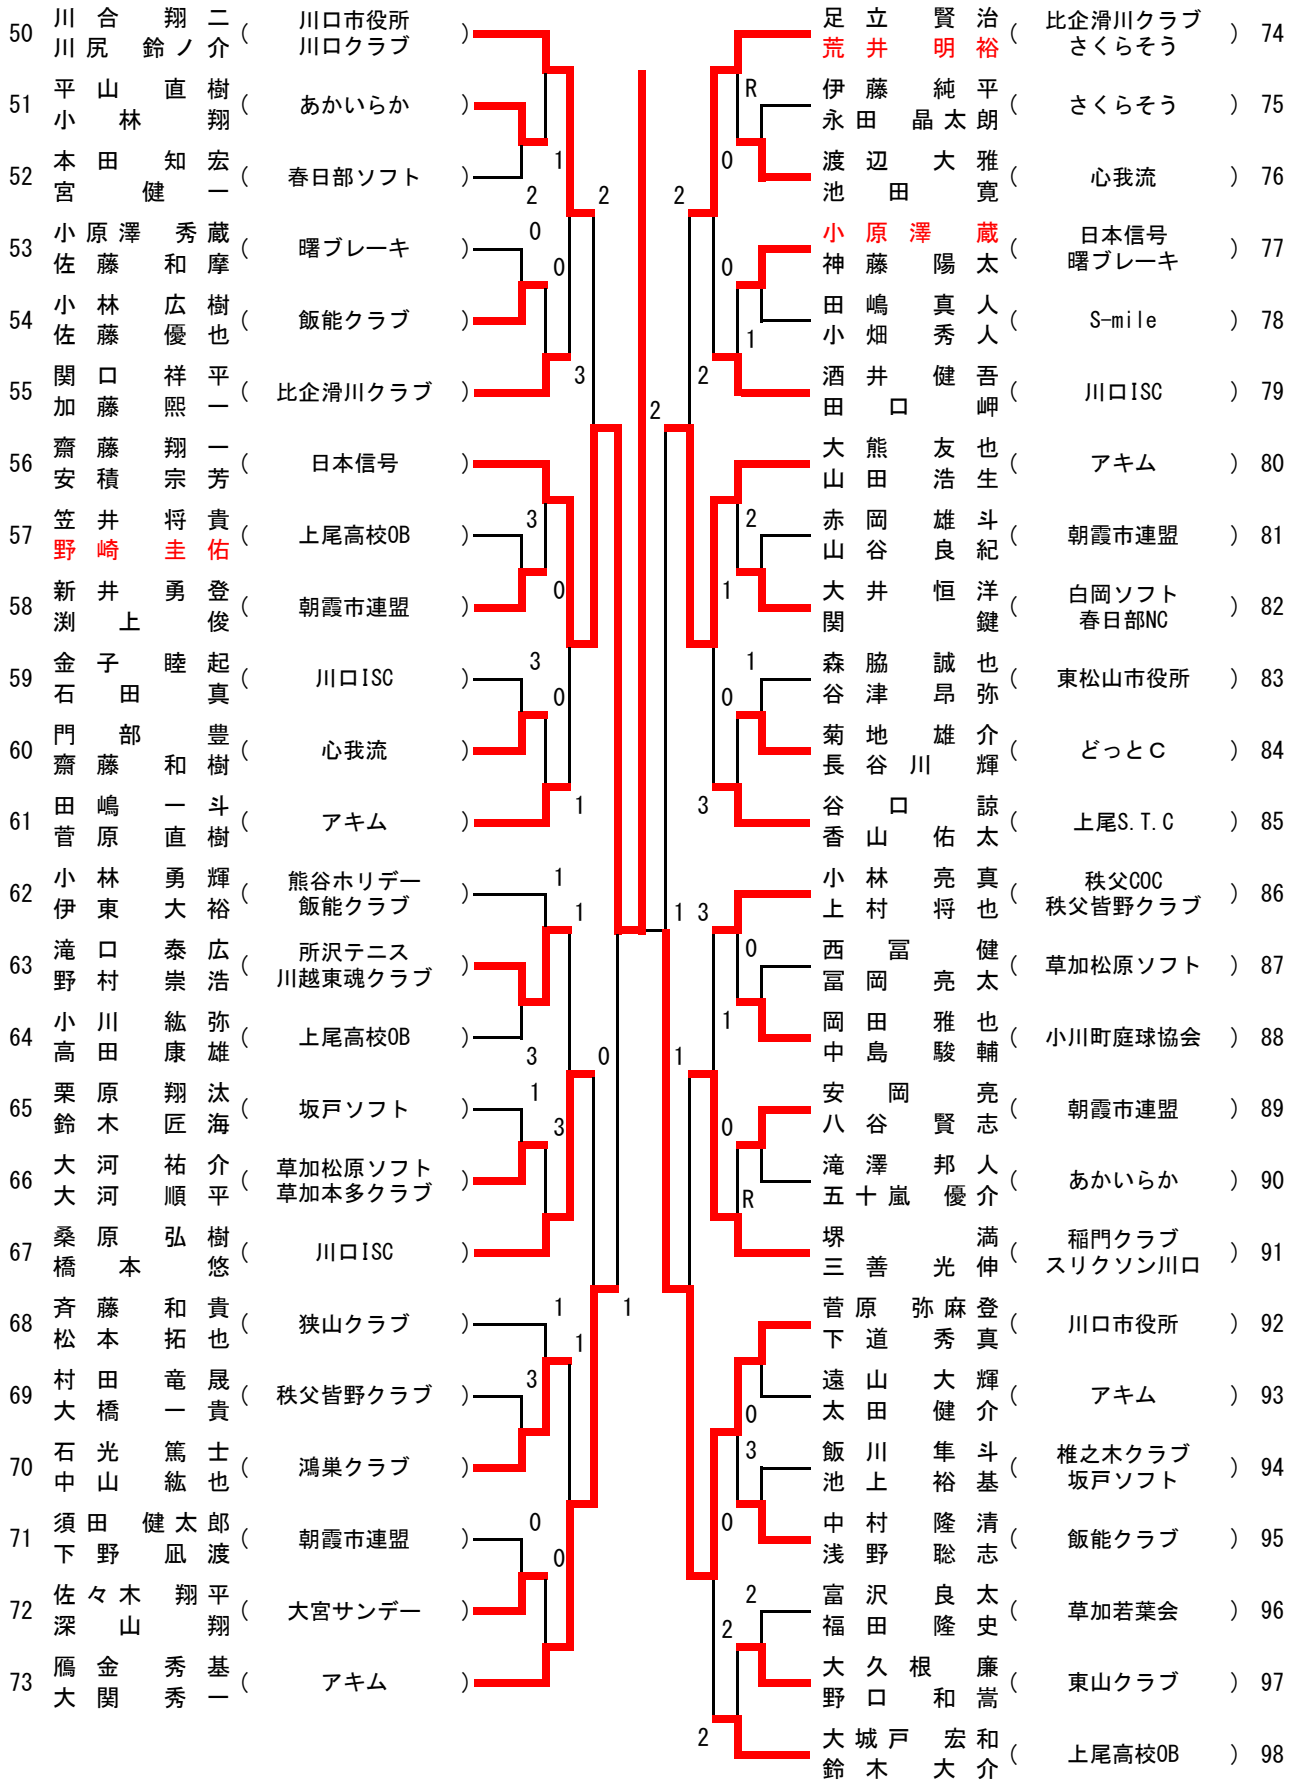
50 川合 翔二 川尻 鈴ノ介 ( 川口市役所 川口クラブ )
51 平山 直樹 小林 翔 ( あかいらか )
52 本田 知宏 宮 健一 ( 春日部ソフト )
53 小原澤 秀蔵 佐藤 和摩 ( 曙ブレーキ )
54 小林 広樹 佐藤 優也 ( 飯能クラブ )
55 関口 祥平 加藤 熙一 ( 比企滑川クラブ )
56 齋藤 翔一 安積 宗芳 ( 日本信号 )
57 笠井 将貴 野崎 圭佑 ( 上尾高校OB )
58 新井 勇登 渕上 俊 ( 朝霞市連盟 )
59 金子 睦起 石田 真 ( 川口ISC )
60 門部 豊 齋藤 和樹 ( 心我流 )
61 田嶋 一斗 菅原 直樹 ( アキム )
62 小林 勇輝 伊東 大裕 ( 熊谷ホリデー 飯能クラブ )
63 滝口 泰広 野村 崇浩 ( 所沢テニス 川越東魂クラブ )
64 小川 紘弥 高田 康雄 ( 上尾高校OB )
65 栗原 翔汰 鈴木 匠海 ( 坂戸ソフト )
66 大河 祐介 大河 順平 ( 草加松原ソフト 草加本多クラブ )
67 桑原 弘樹 橋本 悠 ( 川口ISC )
68 斉藤 和貴 松本 拓也 ( 狭山クラブ )
69 村田 竜晟 大橋 一貴 ( 秩父皆野クラブ )
70 石光 篤士 中山 紘也 ( 鴻巣クラブ )
71 須田 健太郎 下野 凪渡 ( 朝霞市連盟 )
72 佐々木 翔平 深山 翔 ( 大宮サンデー )
73 鳫金 秀基 大関 秀一 ( アキム )

1 2 2 0 0 3 2 3 0 3 0 1 1 1 3 0 1 3 1 1 3 0 0 1 1 2 2 2 0 0 1 2 1 0 1 3 1 0 R 0 3 0 2 1 2 2 R

足立 賢治 荒井 明裕 ( 比企滑川クラブ さくらそう ) 74
伊藤 純平 永田 晶太朗 ( さくらそう ) 75
渡辺 大雅 池田 寛 ( 心我流 ) 76
小原澤 蔵 神藤 陽太 ( 日本信号 曙ブレーキ ) 77
田嶋 真人 小畑 秀人 ( S-mile ) 78
酒井 健吾 田口 岬 ( 川口ISC ) 79
大熊 友也 山田 浩生 ( アキム ) 80
赤岡 雄斗 山谷 良紀 ( 朝霞市連盟 ) 81
大井 恒洋 関 鍵 ( 白岡ソフト 春日部NC ) 82
森脇 誠也 谷津 昂弥 ( 東松山市役所 ) 83
菊地 雄介 長谷川 輝 ( どっとC ) 84
谷口 諒 香山 佑太 ( 上尾S.T.C ) 85
小林 亮真 上村 将也 ( 秩父COC 秩父皆野クラブ ) 86
西 冨 健 冨岡 亮太 ( 草加松原ソフト ) 87
岡田 雅也 中島 駿輔 ( 小川町庭球協会 ) 88
安岡 亮 八谷 賢志 ( 朝霞市連盟 ) 89
滝澤 邦人 五十嵐 優介 ( あかいらか ) 90
堺 満 三善 光伸 ( 稲門クラブ スリクソン川口 ) 91
菅原 弥麻登 下道 秀真 ( 川口市役所 ) 92
遠山 大輝 太田 健介 ( アキム ) 93
飯川 隼斗 池上 裕基 ( 椎之木クラブ 坂戸ソフト ) 94
中村 隆清 浅野 聡志 ( 飯能クラブ ) 95
富沢 良太 福田 隆史 ( 草加若葉会 ) 96
大久根 廉 野口 和嵩 ( 東山クラブ ) 97
大城戸 宏和 鈴木 大介 ( 上尾高校OB ) 98